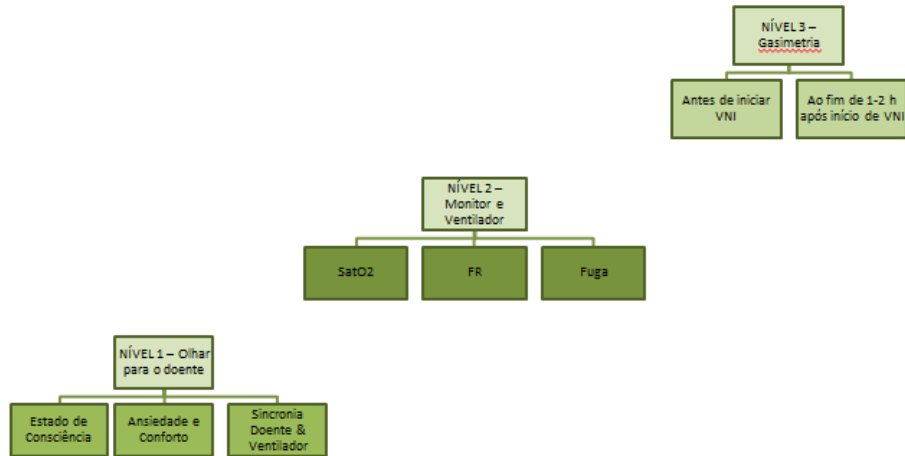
NÍVEL 3 – Gasimetria

Antes de iniciar VNI

Ao fim de 1-2 h após início de VNI

NÍVEL 2 – Monitor e Ventilador

SatO2

FR

Fuga

NÍVEL 1 – Olhar para o doente

Estado de Consciência

Ansiedade e Conforto

Sincronia Doente & Ventilador